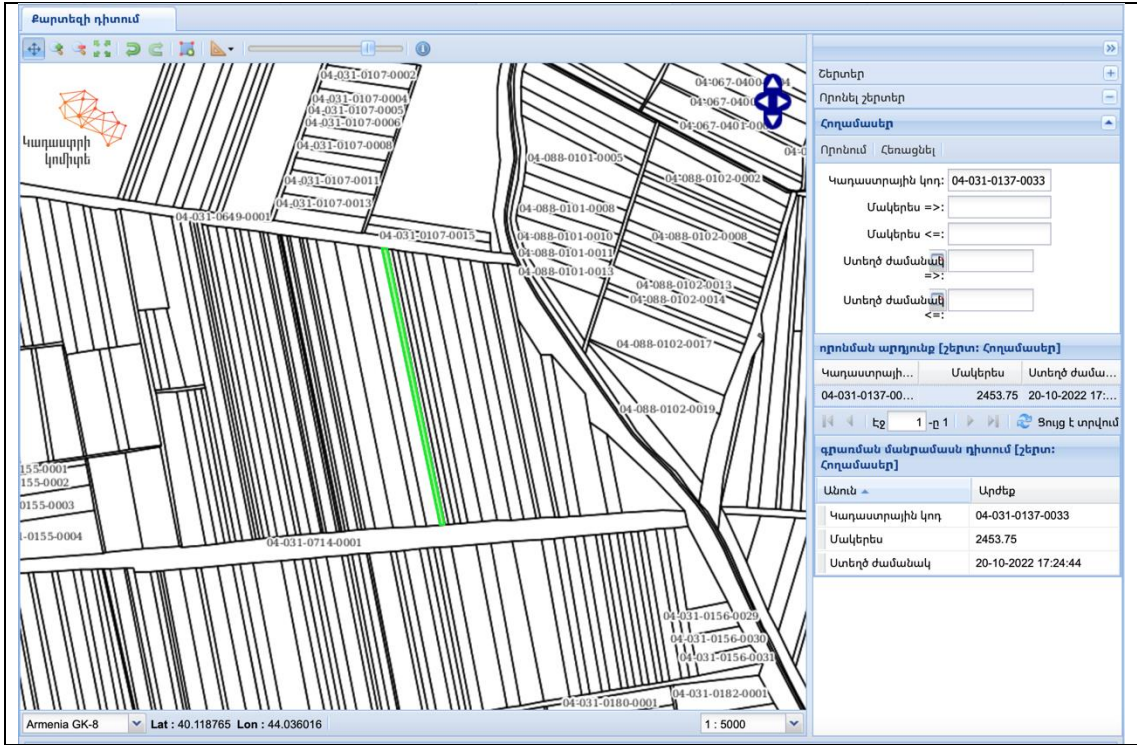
Քարտեզի դիտում

Կադաստրի կոմիտե

04-031-0107-0002
04-031-0107-0004
04-031-0107-0005
04-031-0107-0006
04-031-0107-0008
04-031-0107-0011
04-031-0107-0013
04-031-0649-0001
04-031-0107-0015
04-067-0400-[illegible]4
04-067-0400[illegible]
04-067-0401-00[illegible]
04-088-0101-0005
04-088-0102-0002
04-088-0101-0008
04-088-0101-0010
04-088-0102-0008
04-088-0101-0011
04-088-0101-0013
04-088-0102-0013
04-088-0102-0014
04-088-0102-0017
04-088-0102-0019
155-0001
155-0002
0155-0003
-0155-0004
04-031-0714-0001
04-031-0156-0029
04-031-0156-0030
04-031-0156-0031
04-031-0182-0001
04-031-0180-0001

Armenia GK-8 Lat : 40.118765 Lon : 44.036016 1 : 5000

Շերտեր
Որոնել շերտեր
Հողամասեր
Որոնում Հեռացնել
Կադաստրային կոդ: 04-031-0137-0033
Մակերես =>:
Մակերես <=:
Ստեղծ ժամանակ =>:
Ստեղծ ժամանակ <=:

որոնման արդյունք [շերտ: Հողամասեր]

| Կադաստրայի... | Մակերես | Ստեղծ ժամա... |
|---|---|---|
| 04-031-0137-00... | 2453.75 | 20-10-2022 17:... |

Էջ 1 -ը 1 Ցույց է տրվում

գրառման մանրամասն դիտում [շերտ: Հողամասեր]

| Անուն | Արժեք |
|---|---|
| Կադաստրային կոդ | 04-031-0137-0033 |
| Մակերես | 2453.75 |
| Ստեղծ ժամանակ | 20-10-2022 17:24:44 |